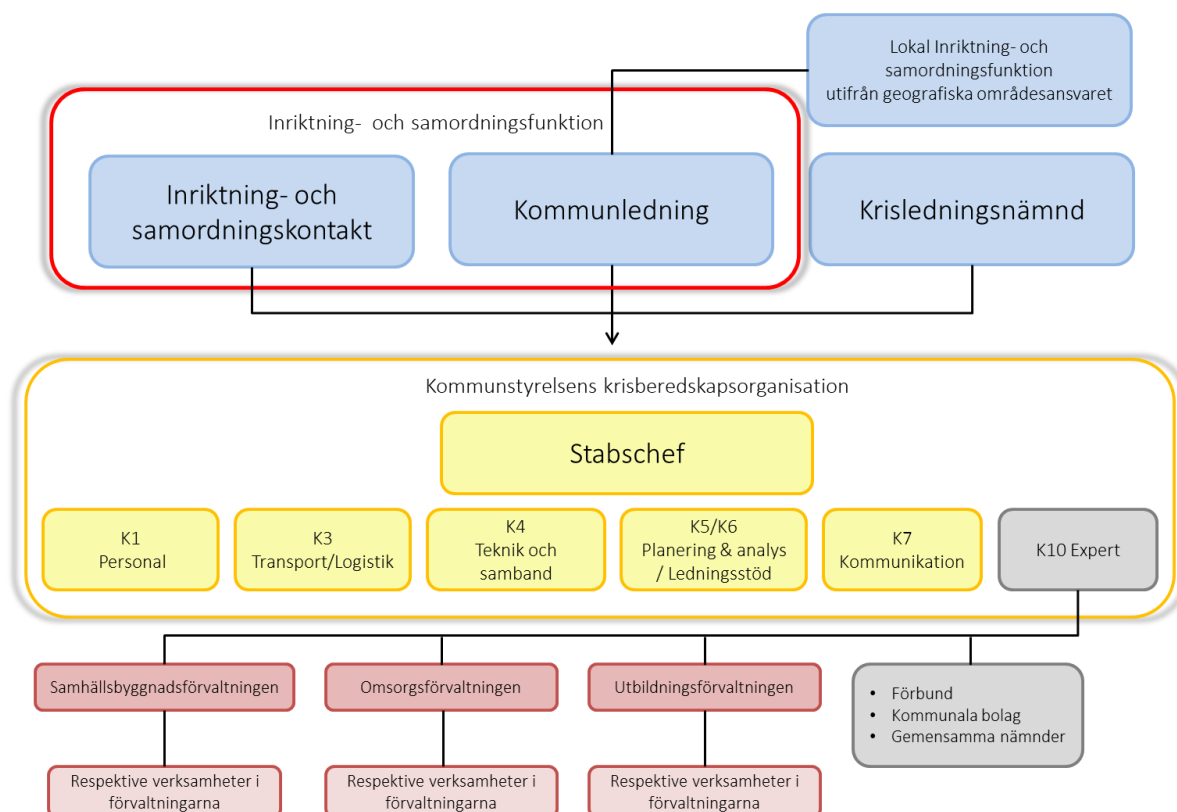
Lokal Inriktning- och samordningsfunktion utifrån geografiska områdesansvaret

Inriktning- och samordningsfunktion

Inriktning- och samordningskontakt

Kommunledning

Krisledningsnämnd

Kommunstyrelsens krisberedskapsorganisation

Stabschef

K1
Personal

K3
Transport/Logistik

K4
Teknik och samband

K5/K6
Planering & analys / Ledningsstöd

K7
Kommunikation

K10 Expert

Samhällsbyggnadsförvaltningen

Omsorgsförvaltningen

Utbildningsförvaltningen

- Förbund
- Kommunala bolag
- Gemensamma nämnder

Respektive verksamheter i förvaltningarna

Respektive verksamheter i förvaltningarna

Respektive verksamheter i förvaltningarna